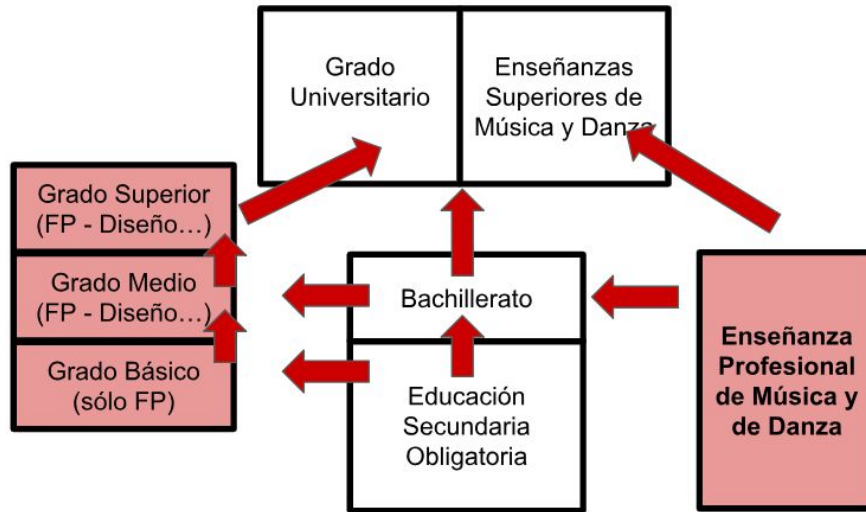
Grado Universitario

Enseñanzas Superiores de Música y Danza

Grado Superior (FP - Diseño…)

Grado Medio (FP - Diseño…)

Grado Básico (sólo FP)

Bachillerato

Educación Secundaria Obligatoria

Enseñanza Profesional de Música y de Danza